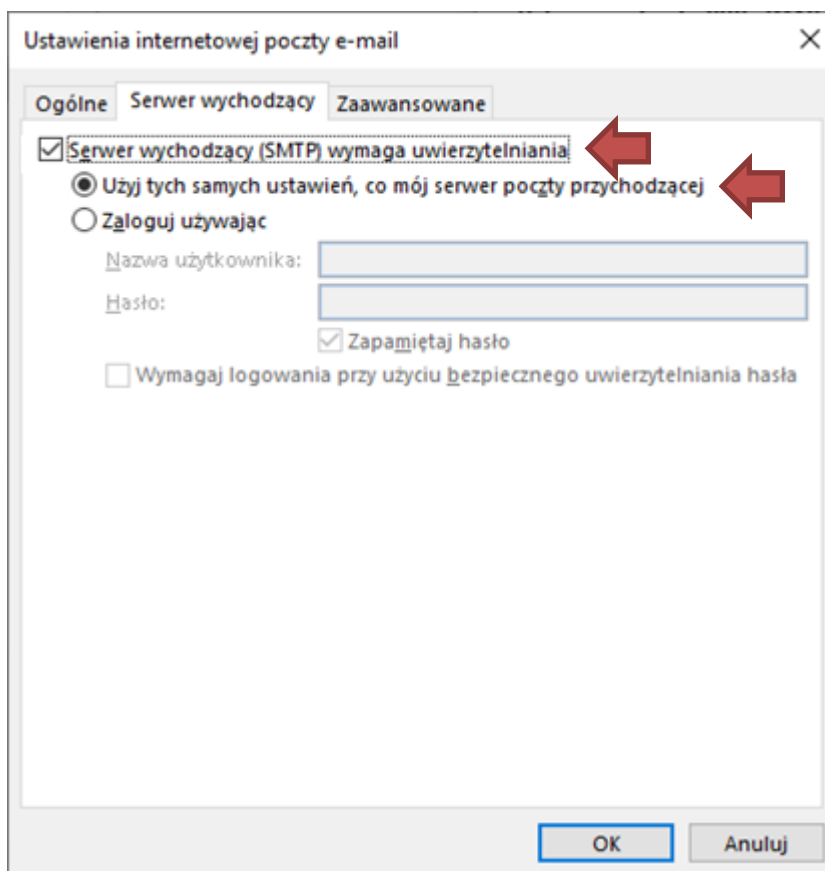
Ustawienia internetowej poczty e-mail

Ogólne
Serwer wychodzący
Zaawansowane

Serwer wychodzący (SMTP) wymaga uwierzytelniania
Użyj tych samych ustawień, co mój serwer poczty przychodzącej
Zaloguj używając
Nazwa użytkownika:
Hasło:
Zapamiętaj hasło
Wymagaj logowania przy użyciu bezpiecznego uwierzytelniania hasła

OK
Anuluj